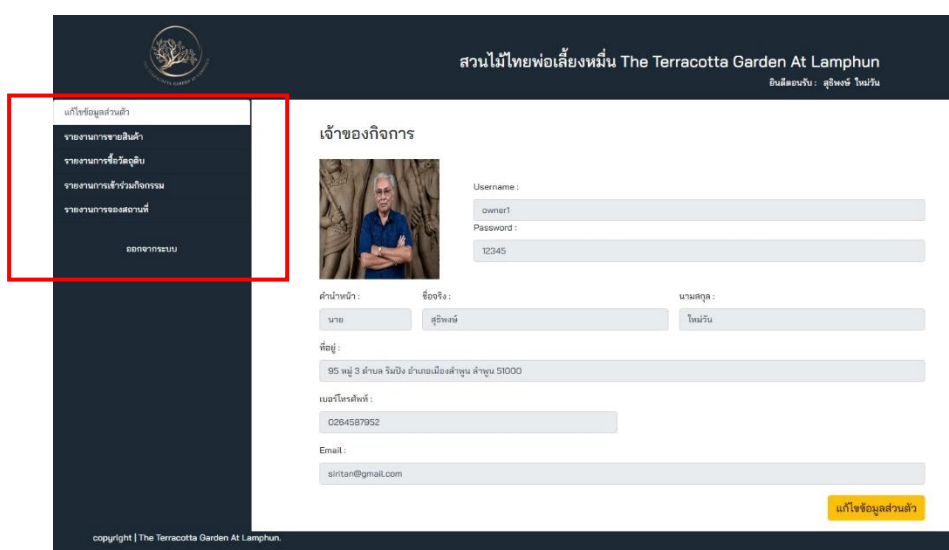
สวนไม้ไทยพ่อเลี้ยงหมื่น The Terracotta Garden At Lamphun
ยินดีต้อนรับ : สุริพงษ์ ใหม่วัน

แก้ไขข้อมูลส่วนตัว
รายงานการขายสินค้า
รายงานการซื้อวัตถุดิบ
รายงานการเข้าร่วมกิจกรรม
รายงานการจองสถานที่
ออกจากระบบ

เจ้าของกิจการ

Username :
owner1
Password :
12345

คำนำหน้า :
นาย
ชื่อจริง :
สุริพงษ์
นามสกุล :
ใหม่วัน

ที่อยู่ :
95 หมู่ 3 ตำบล ริมปิง อำเภอเมืองลำพูน ลำพูน 51000

เบอร์โทรศัพท์ :
0284587952

Email :
siritan@gmail.com

แก้ไขข้อมูลส่วนตัว

copyright | The Terracotta Garden At Lamphun.